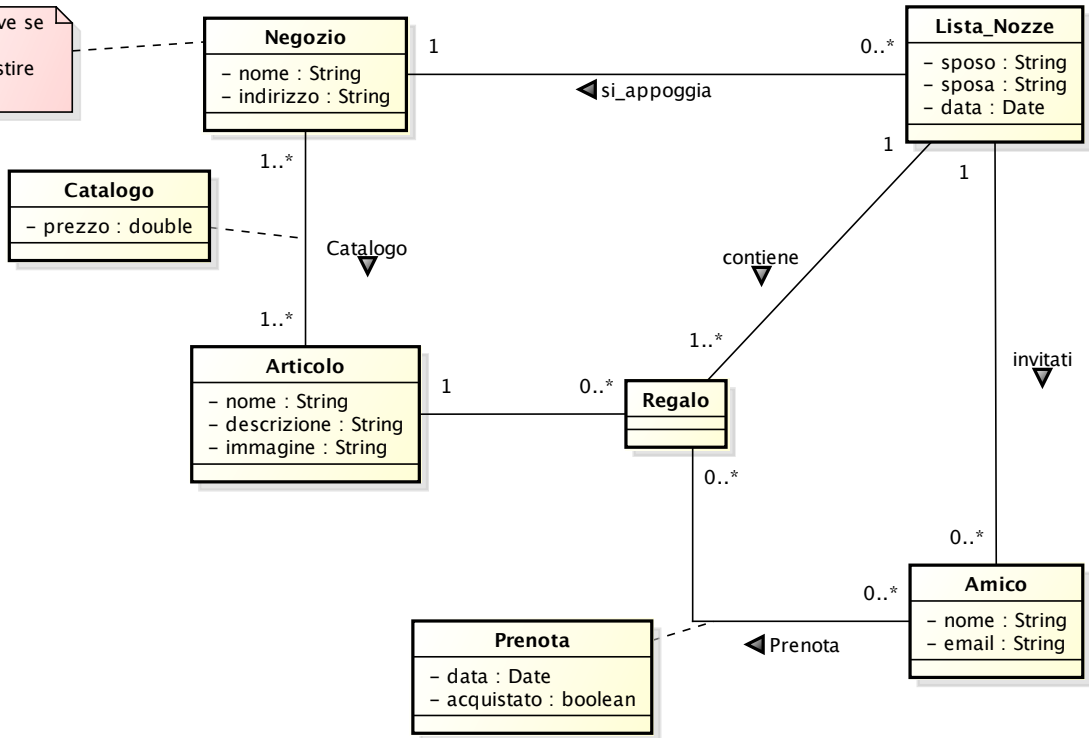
ve se
stire

Negozio
- nome : String
- indirizzo : String

1
0..*
si_appoggia

Lista_Nozze
- sposo : String
- sposa : String
- data : Date

1..*
Catalogo
- prezzo : double

Catalogo
1..*

1
1
contiene

Articolo
- nome : String
- descrizione : String
- immagine : String

1
0..*
1..*
Regalo

invitati

0..*
0..*
0..*

Amico
- nome : String
- email : String

Prenota
- data : Date
- acquistato : boolean

Prenota